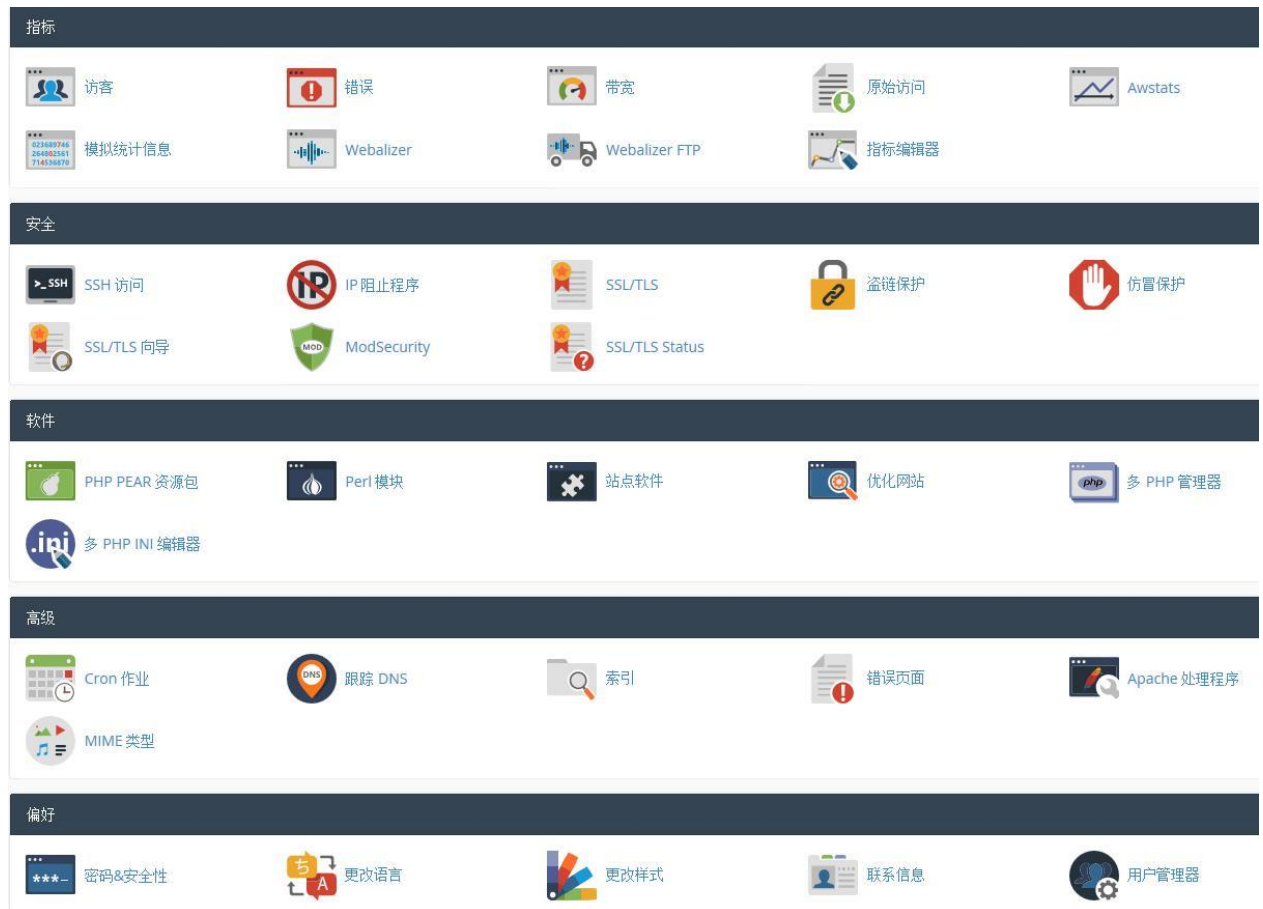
指标

访客
错误
带宽
原始访问
Awstats
023689746 264802561 714536870
模拟统计信息
Webalizer
Webalizer FTP
指标编辑器

安全

>_SSH
SSH 访问
IP阻止程序
SSL/TLS
盗链保护
仿冒保护
SSL/TLS 向导
MOD
ModSecurity
SSL/TLS Status

软件

PHP PEAR 资源包
Perl 模块
站点软件
优化网站
php
多 PHP 管理器
.ini
多 PHP INI 编辑器

高级

Cron 作业
DNS
跟踪 DNS
索引
错误页面
Apache 处理程序
MIME 类型

偏好

***_
密码&安全性
ち A
更改语言
更改样式
联系信息
用户管理器